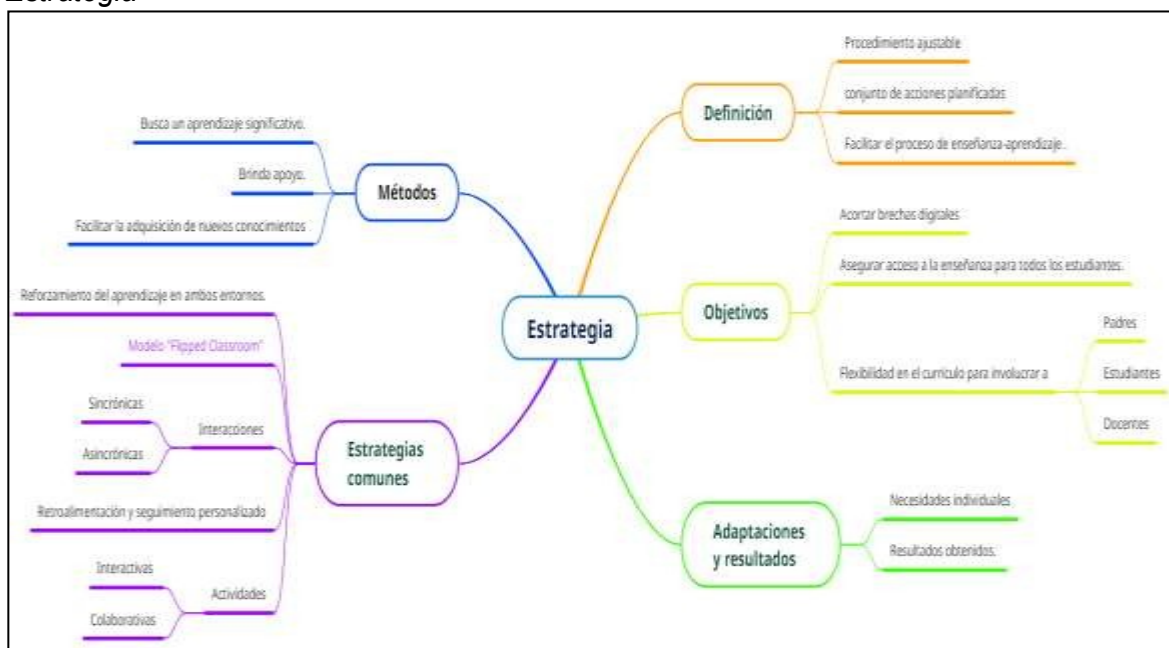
Estrategia

Estrategia

Métodos

Busca un aprendizaje significativo.

Brinda apoyo.

Facilitar la adquisición de nuevos conocimientos

Estrategias comunes

Reforzamiento del aprendizaje en ambos entornos.

Modelo "Flipped Classroom"

Interacciones

Sincrónicas

Asincrónicas

Retroalimentación y seguimiento personalizado

Actividades

Interactivas

Colaborativas

Definición

Procedimiento ajustable

conjunto de acciones planificadas

Facilitar el proceso de enseñanza-aprendizaje.

Objetivos

Acortar brechas digitales

Asegurar acceso a la enseñanza para todos los estudiantes.

Flexibilidad en el currículo para involucrar a

Padres

Estudiantes

Docentes

Adaptaciones y resultados

Necesidades individuales

Resultados obtenidos.